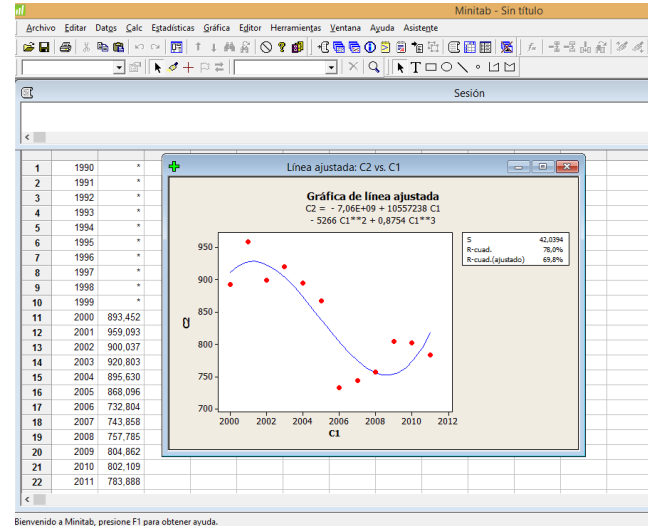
Minitab - Sin título

Archivo Editar Datos Calc Estadísticas Gráfica Editor Herramientas Ventana Ayuda Asistente

Sesión

| | | |
|---|---|---|
| 1 | 1990 | * |
| 2 | 1991 | * |
| 3 | 1992 | * |
| 4 | 1993 | * |
| 5 | 1994 | * |
| 6 | 1995 | * |
| 7 | 1996 | * |
| 8 | 1997 | * |
| 9 | 1998 | * |
| 10 | 1999 | * |
| 11 | 2000 | 893,452 |
| 12 | 2001 | 959,093 |
| 13 | 2002 | 900,037 |
| 14 | 2003 | 920,803 |
| 15 | 2004 | 895,630 |
| 16 | 2005 | 868,096 |
| 17 | 2006 | 732,804 |
| 18 | 2007 | 743,858 |
| 19 | 2008 | 757,785 |
| 20 | 2009 | 804,862 |
| 21 | 2010 | 802,109 |
| 22 | 2011 | 783,888 |

Línea ajustada: C2 vs. C1

Gráfica de línea ajustada
C2 = - 7,06E+09 + 10557238 C1
- 5266 C1**2 + 0,8754 C1**3

| | |
|---|---|
| S | 42,0394 |
| R-cuad. | 78,0% |
| R-cuad.(ajustado) | 69,8% |

C2
950
900
850
800
750
700
2000 2002 2004 2006 2008 2010 2012
C1

Bienvenido a Minitab, presione F1 para obtener ayuda.